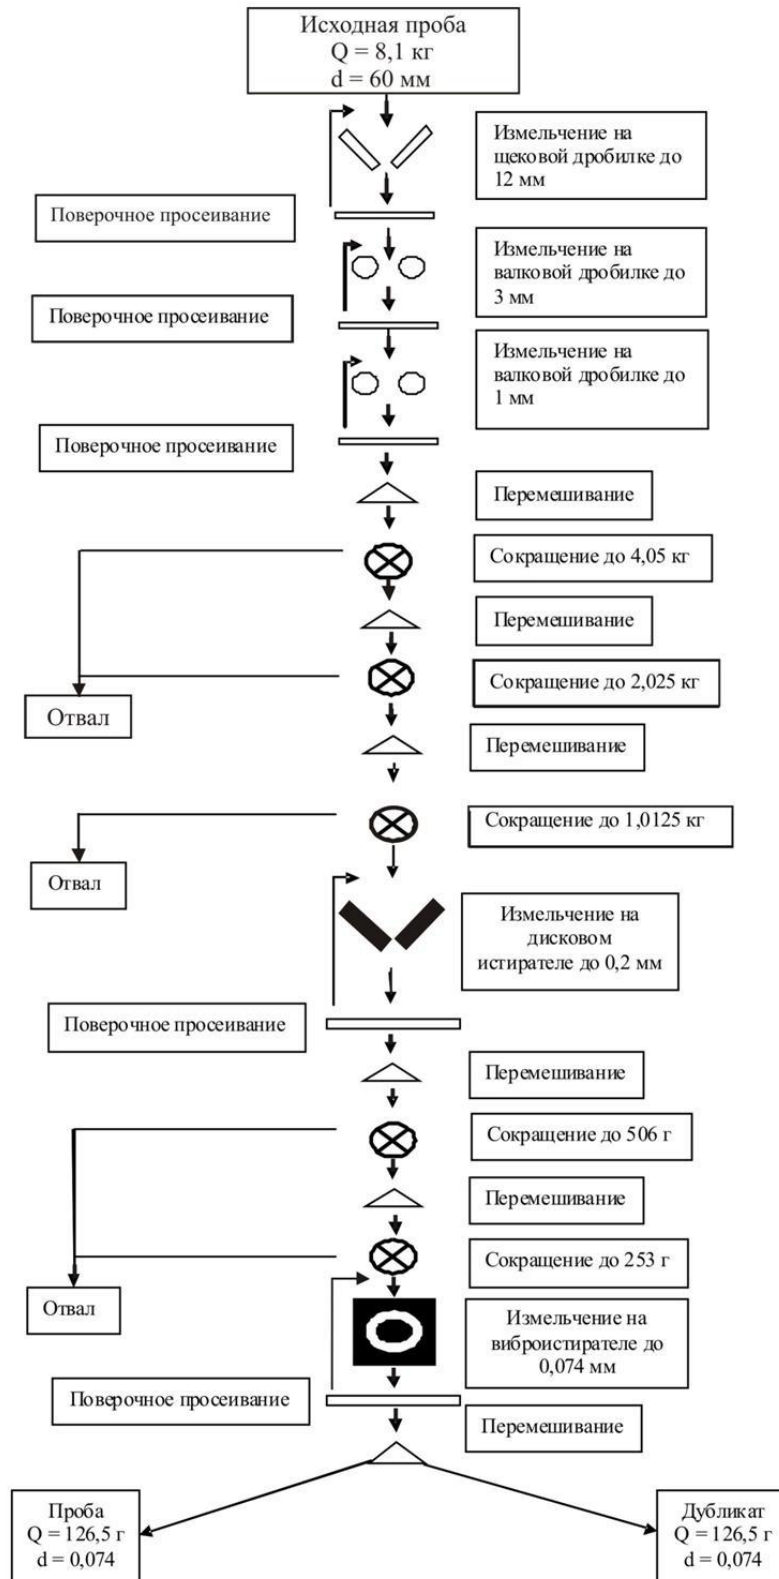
Исходная проба
Q = 8,1 кг
d = 60 мм

Измельчение на щековой дробилке до 12 мм

Поверочное просеивание

Измельчение на валковой дробилке до 3 мм

Поверочное просеивание

Измельчение на валковой дробилке до 1 мм

Поверочное просеивание

Перемешивание

Сокращение до 4,05 кг

Перемешивание

Сокращение до 2,025 кг

Отвал

Перемешивание

Сокращение до 1,0125 кг

Отвал

Измельчение на дисковом истирателе до 0,2 мм

Поверочное просеивание

Перемешивание

Сокращение до 506 г

Перемешивание

Сокращение до 253 г

Отвал

Измельчение на виброистирателе до 0,074 мм

Поверочное просеивание

Перемешивание

Проба
Q = 126,5 г
d = 0,074

Дубликат
Q = 126,5 г
d = 0,074